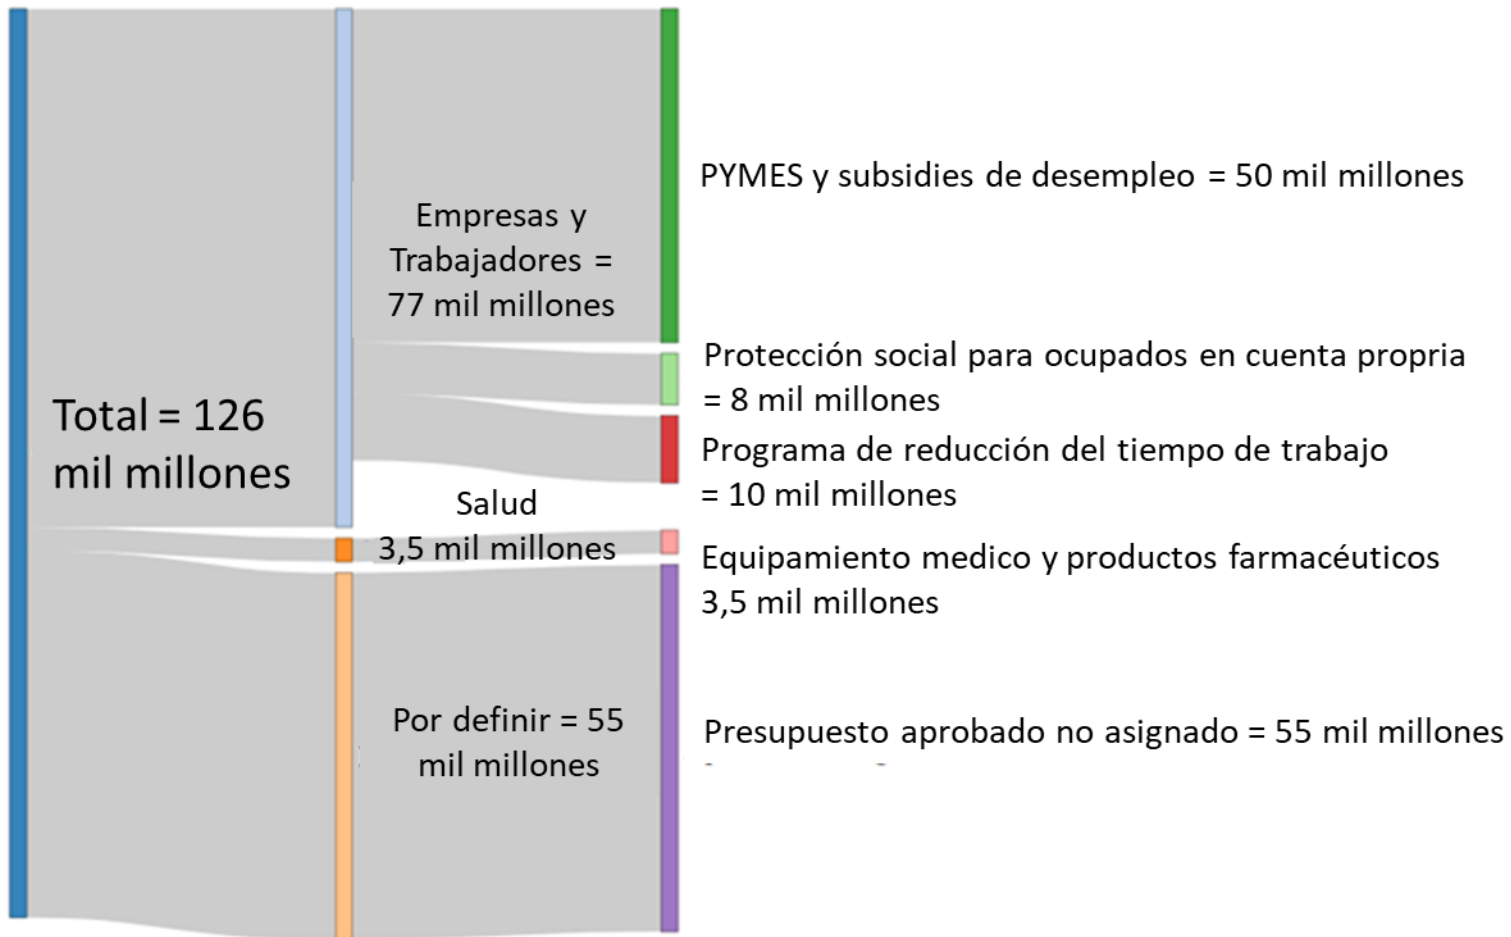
Total = 126 mil millones

Empresas y Trabajadores = 77 mil millones

Salud 3,5 mil millones

Por definir = 55 mil millones

PYMES y subsidies de desempleo = 50 mil millones

Protección social para ocupados en cuenta propria = 8 mil millones

Programa de reducción del tiempo de trabajo = 10 mil millones

Equipamiento medico y productos farmacéuticos 3,5 mil millones

Presupuesto aprobado no asignado = 55 mil millones